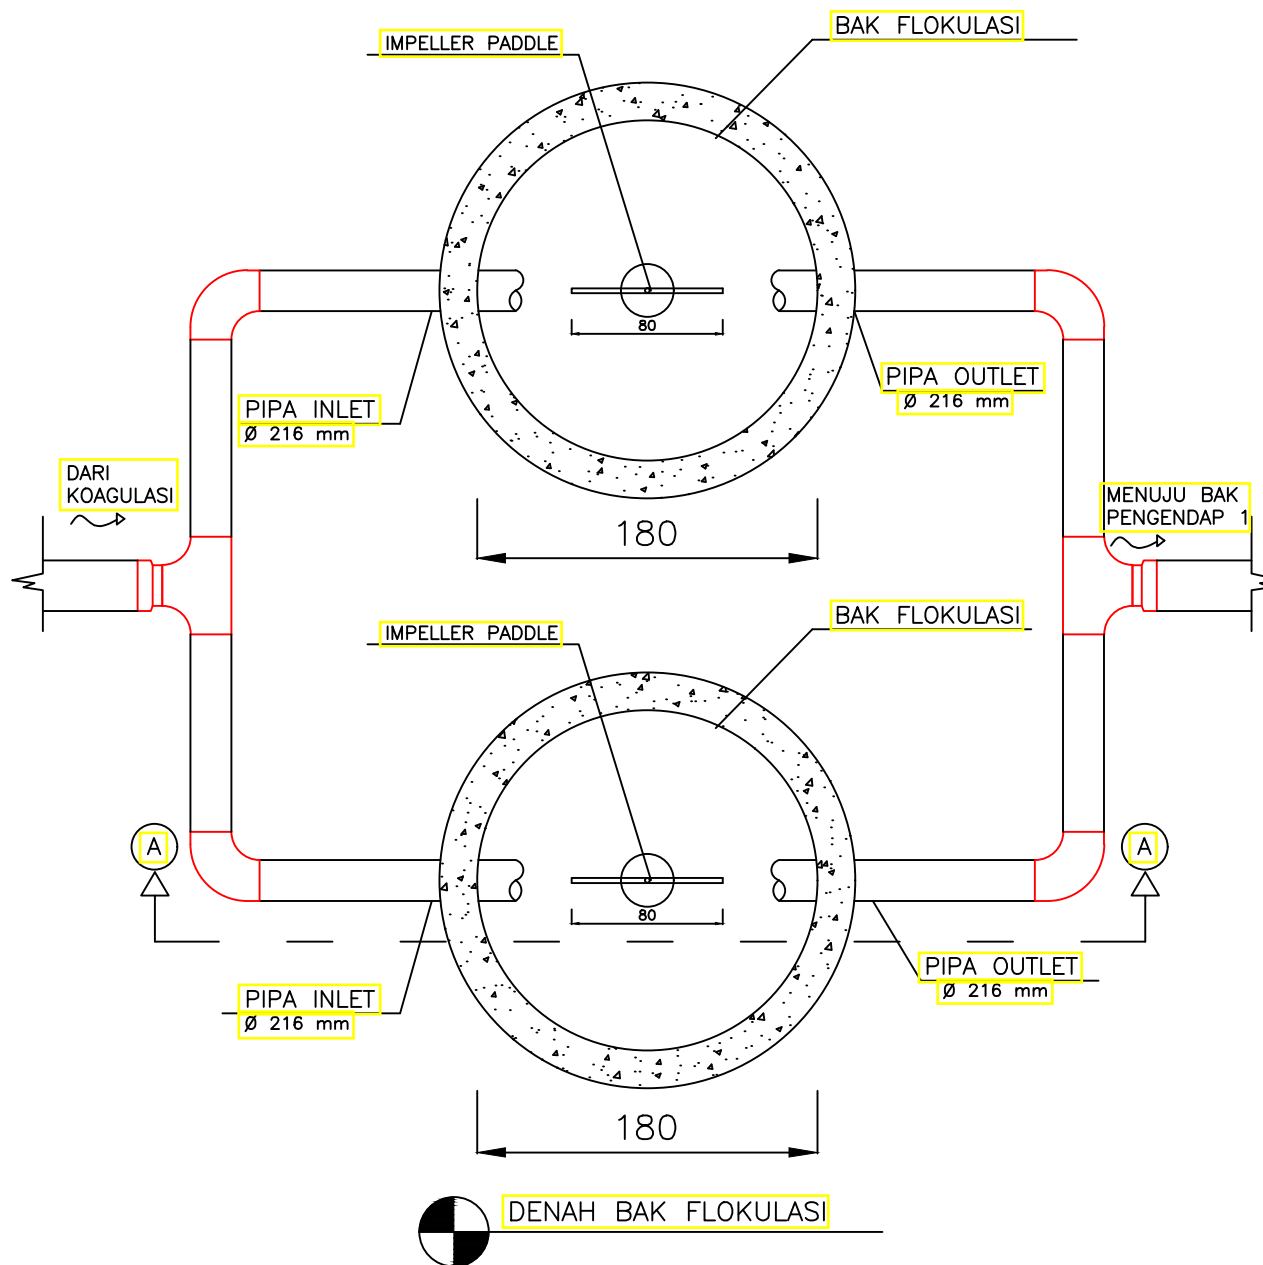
IMPELLER PADDLE

BAK FLOKULASI

80

PIPA INLET
Ø 216 mm

PIPA OUTLET
Ø 216 mm

DARI
KOAGULASI

MENUJU BAK
PENGENDAP 1

180

IMPELLER PADDLE

BAK FLOKULASI

A

A

80

PIPA INLET
Ø 216 mm

PIPA OUTLET
Ø 216 mm

180

DENAH BAK FLOKULASI